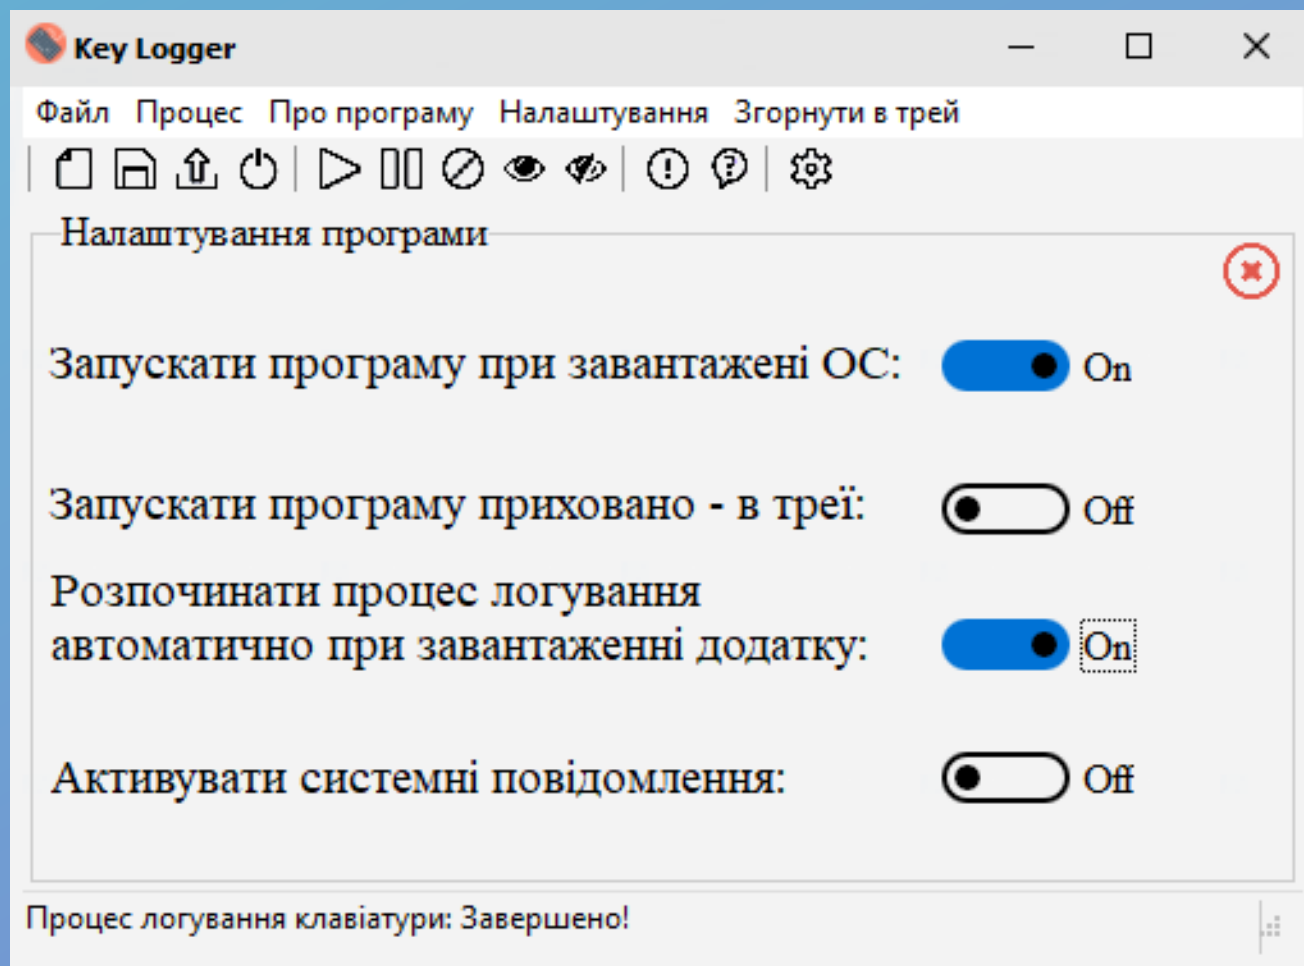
Key Logger

Файл Процес Про програму Налаштування Згорнути в трей

Налаштування програми

Запускати програму при завантажені ОС: On

Запускати програму приховано - в треї: Off

Розпочинати процес логування автоматично при завантаженні додатку: On

Активувати системні повідомлення: Off

Процес логування клавіатури: Завершено!